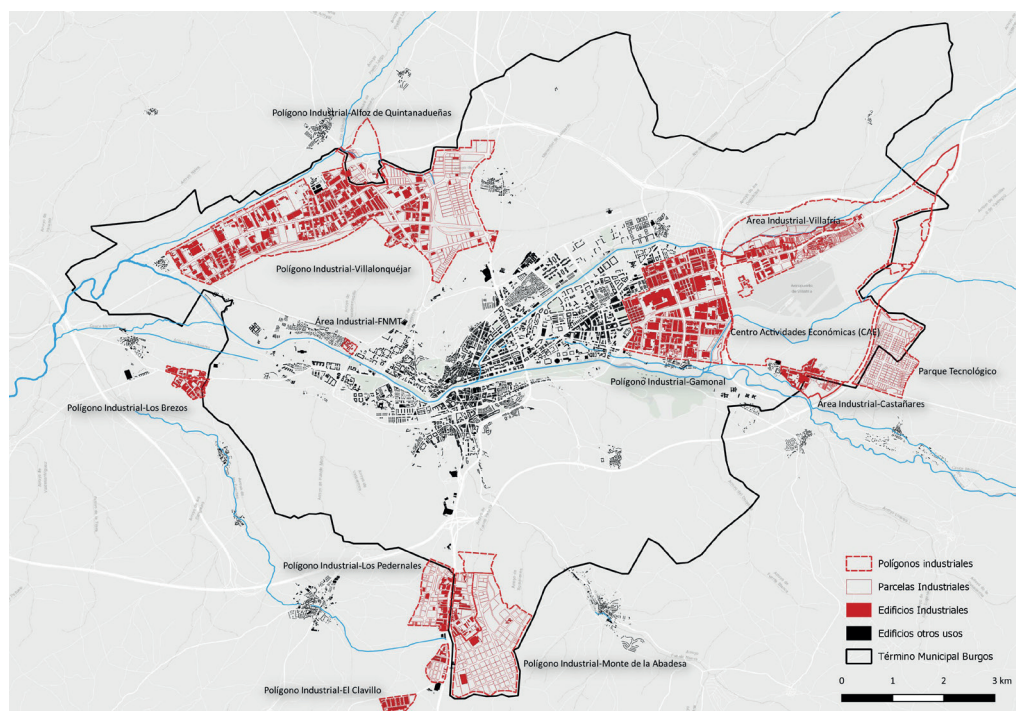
Polígono Industrial-Alfoz de Quintanadueñas

Área Industrial-Villafría

Polígono Industrial-Villalonquéjar

Área Industrial-FNMT

Centro Actividades Económicas (CAE)

Parque Tecnológico

Polígono Industrial-Gamonal

Polígono Industrial-Los Brezos

Área Industrial-Castañares

Polígono Industrial-Los Pedernales

Polígono Industrial-Monte de la Abadesa

Polígono Industrial-El Clavillo

Polígonos industriales
Parcelas Industriales
Edificios Industriales
Edificios otros usos
Término Municipal Burgos

0 1 2 3 km